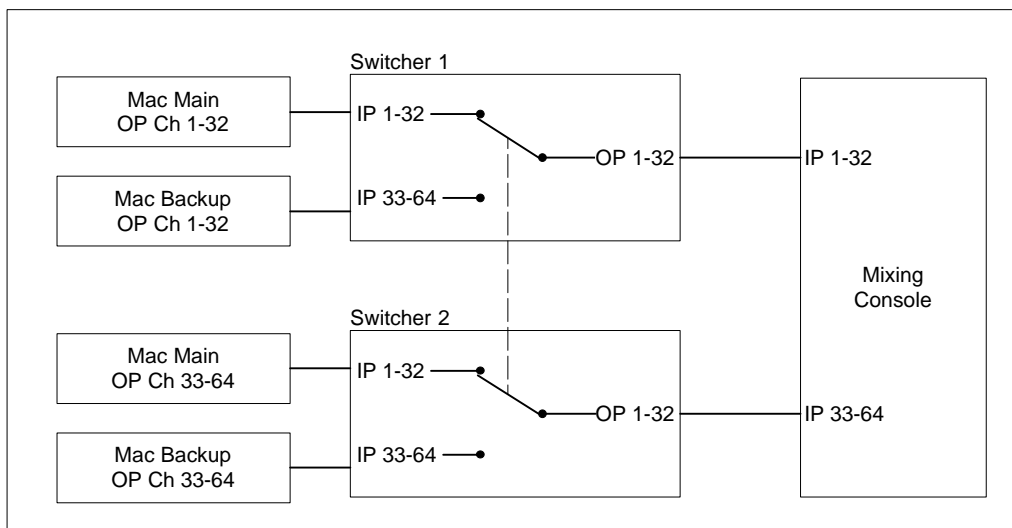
Switcher 1

Mac Main
OP Ch 1-32

IP 1-32

OP 1-32

IP 1-32

Mac Backup
OP Ch 1-32

IP 33-64

Mixing
Console

Switcher 2

Mac Main
OP Ch 33-64

IP 1-32

OP 1-32

IP 33-64

Mac Backup
OP Ch 33-64

IP 33-64